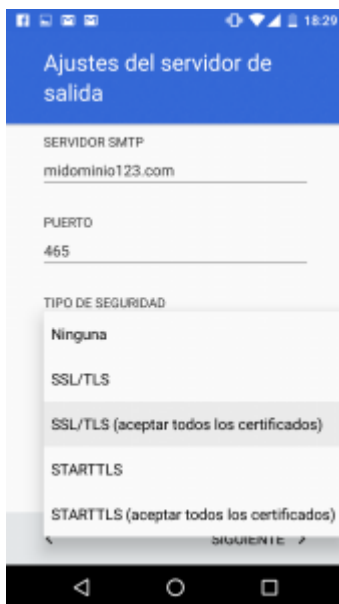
18:29

Ajustes del servidor de salida

SERVIDOR SMTP
midominio123.com

PUERTO
465

TIPO DE SEGURIDAD

Ninguna

SSL/TLS

SSL/TLS (aceptar todos los certificados)

STARTTLS

STARTTLS (aceptar todos los certificados)

<

SIGUIENTE >